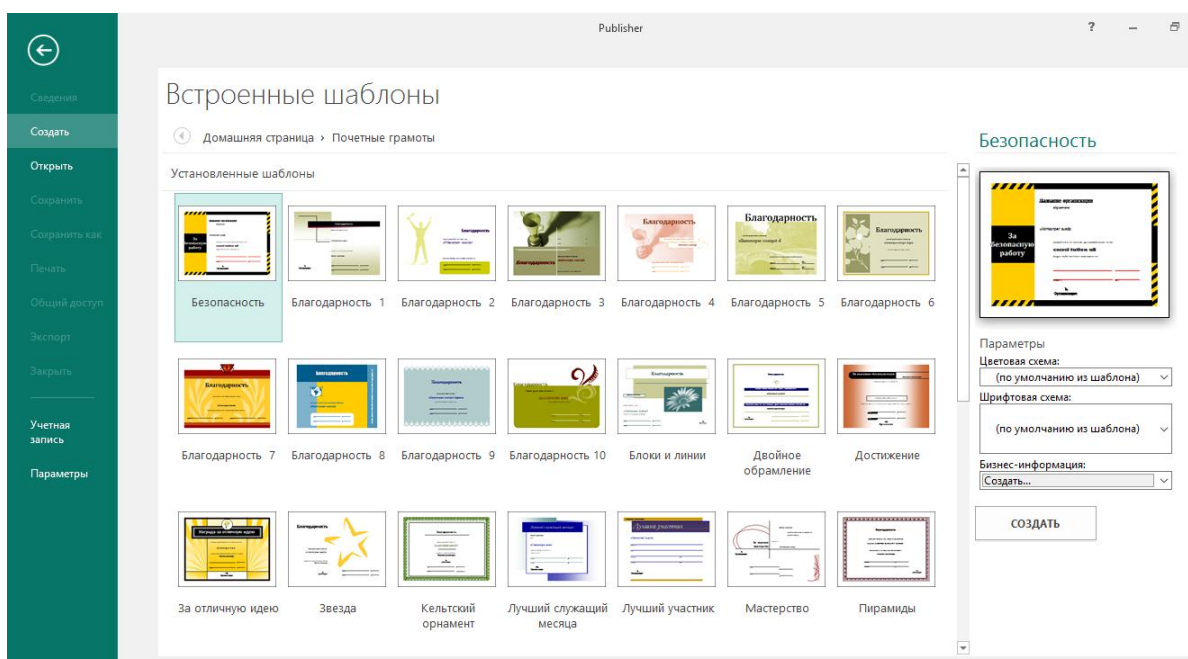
Publisher

? – 

Сведения
Создать
Открыть
Сохранить
Сохранить как
Печать
Общий доступ
Экспорт
Закрыть

Учетная запись
Параметры

Встроенные шаблоны

Домашняя страница › Почетные грамоты

Установленные шаблоны

Безопасность
Благодарность 1
Благодарность 2
Благодарность 3
Благодарность 4
Благодарность 5
Благодарность 6
Благодарность 7
Благодарность 8
Благодарность 9
Благодарность 10
Блоки и линии
Двойное обрамление
Достижение
За отличную идею
Звезда
Кельтский орнамент
Лучший служащий месяца
Лучший участник
Мастерство
Пирамиды

Безопасность

За безопасную работу

Параметры
Цветовая схема:
(по умолчанию из шаблона)
Шрифтовая схема:
(по умолчанию из шаблона)
Бизнес-информация:
Создать...

СОЗДАТЬ